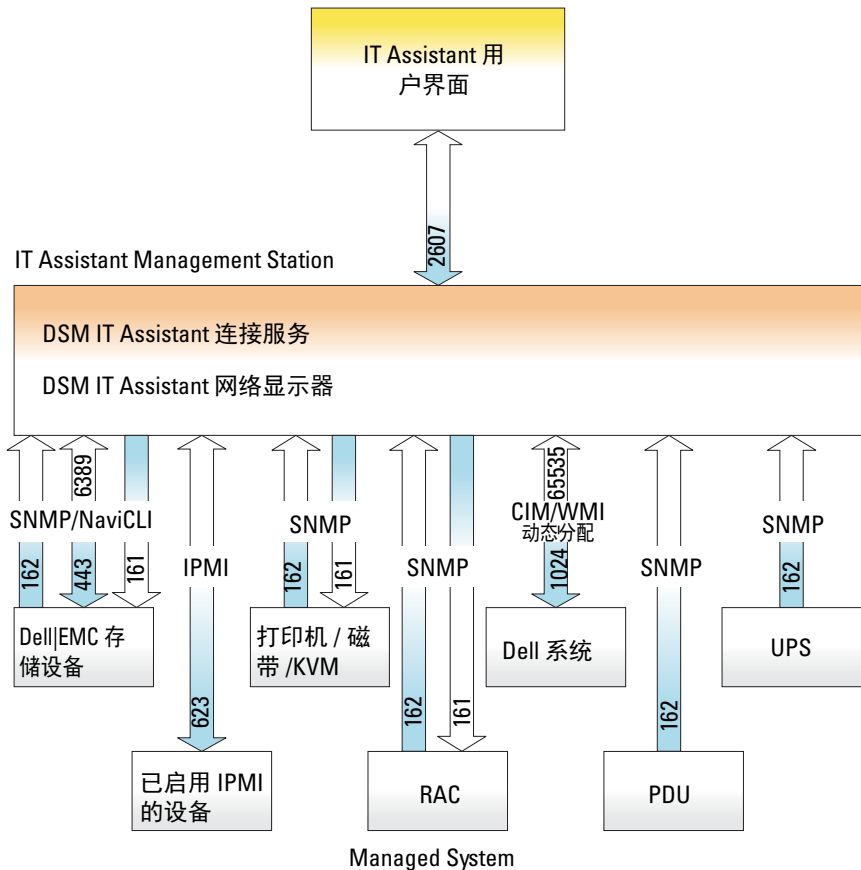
IT Assistant 用户界面

2607

IT Assistant Management Station

DSM IT Assistant 连接服务

DSM IT Assistant 网络显示器

6389

SNMP/NaviCLI

162

443

161

IPMI

SNMP

162

161

SNMP

65535

CIM/WMI
动态分配

1024

SNMP

SNMP

162

Dell|EMC 存储设备

打印机 / 磁带 /KVM

Dell 系统

UPS

623

162

161

162

已启用 IPMI 的设备

RAC

PDU

Managed System